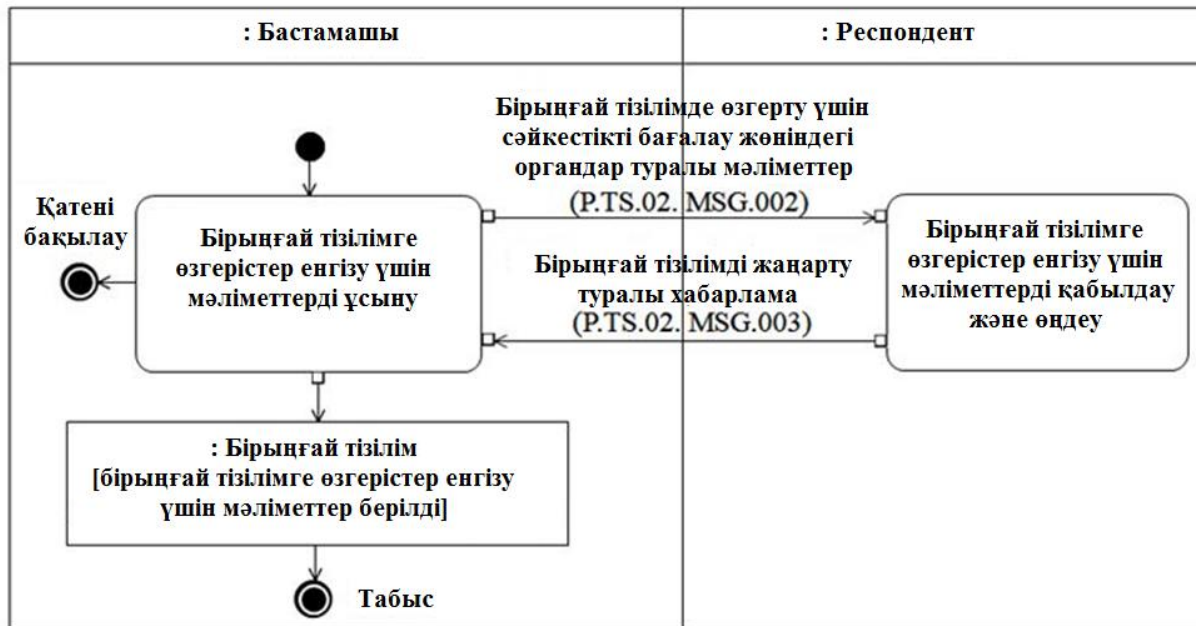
: Бастамашы

: Респондент

Бірыңғай тізілімде өзгерту үшін сәйкестікті бағалау жөніндегі органдар туралы мәліметтер
(P.TS.02. MSG.002)

Қатені бақылау

Бірыңғай тізілімге өзгерістер енгізу үшін мәліметтерді ұсыну

Бірыңғай тізілімді жаңарту туралы хабарлама
(P.TS.02. MSG.003)

Бірыңғай тізілімге өзгерістер енгізу үшін мәліметтерді қабылдау және өңдеу

: Бірыңғай тізілім
[бірыңғай тізілімге өзгерістер енгізу үшін мәліметтер берілді]

Табыс